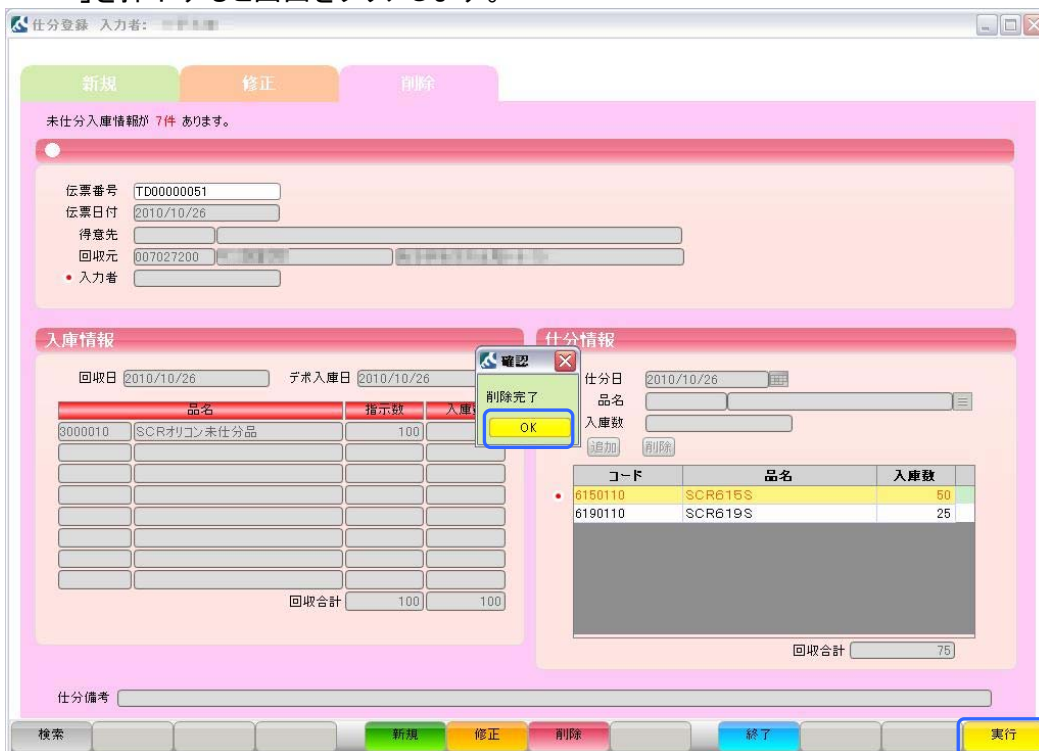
仕分登録 入力者:

新規
修正
削除

未仕分入庫情報が 7件 あります。

伝票番号 TD00000051
伝票日付 2010/10/26
得意先
回収元 007027200
• 入力者

入庫情報
回収日 2010/10/26 デポ入庫日 2010/10/26

| | 品名 | 指示数 | 入庫数 |
|---|---|---|---|
| 3000010 | SCRオリコン未仕分品 | 100 | |

回収合計 100 100

確認
削除完了
OK

仕分情報
仕分日 2010/10/26
品名
入庫数
追加 削除

| | コード | 品名 | 入庫数 |
|---|---|---|---|
| • | 6150110 | SCR615S | 50 |
| | 6190110 | SCR619S | 25 |

回収合計 75

仕分備考

検索 新規 修正 削除 終了 実行